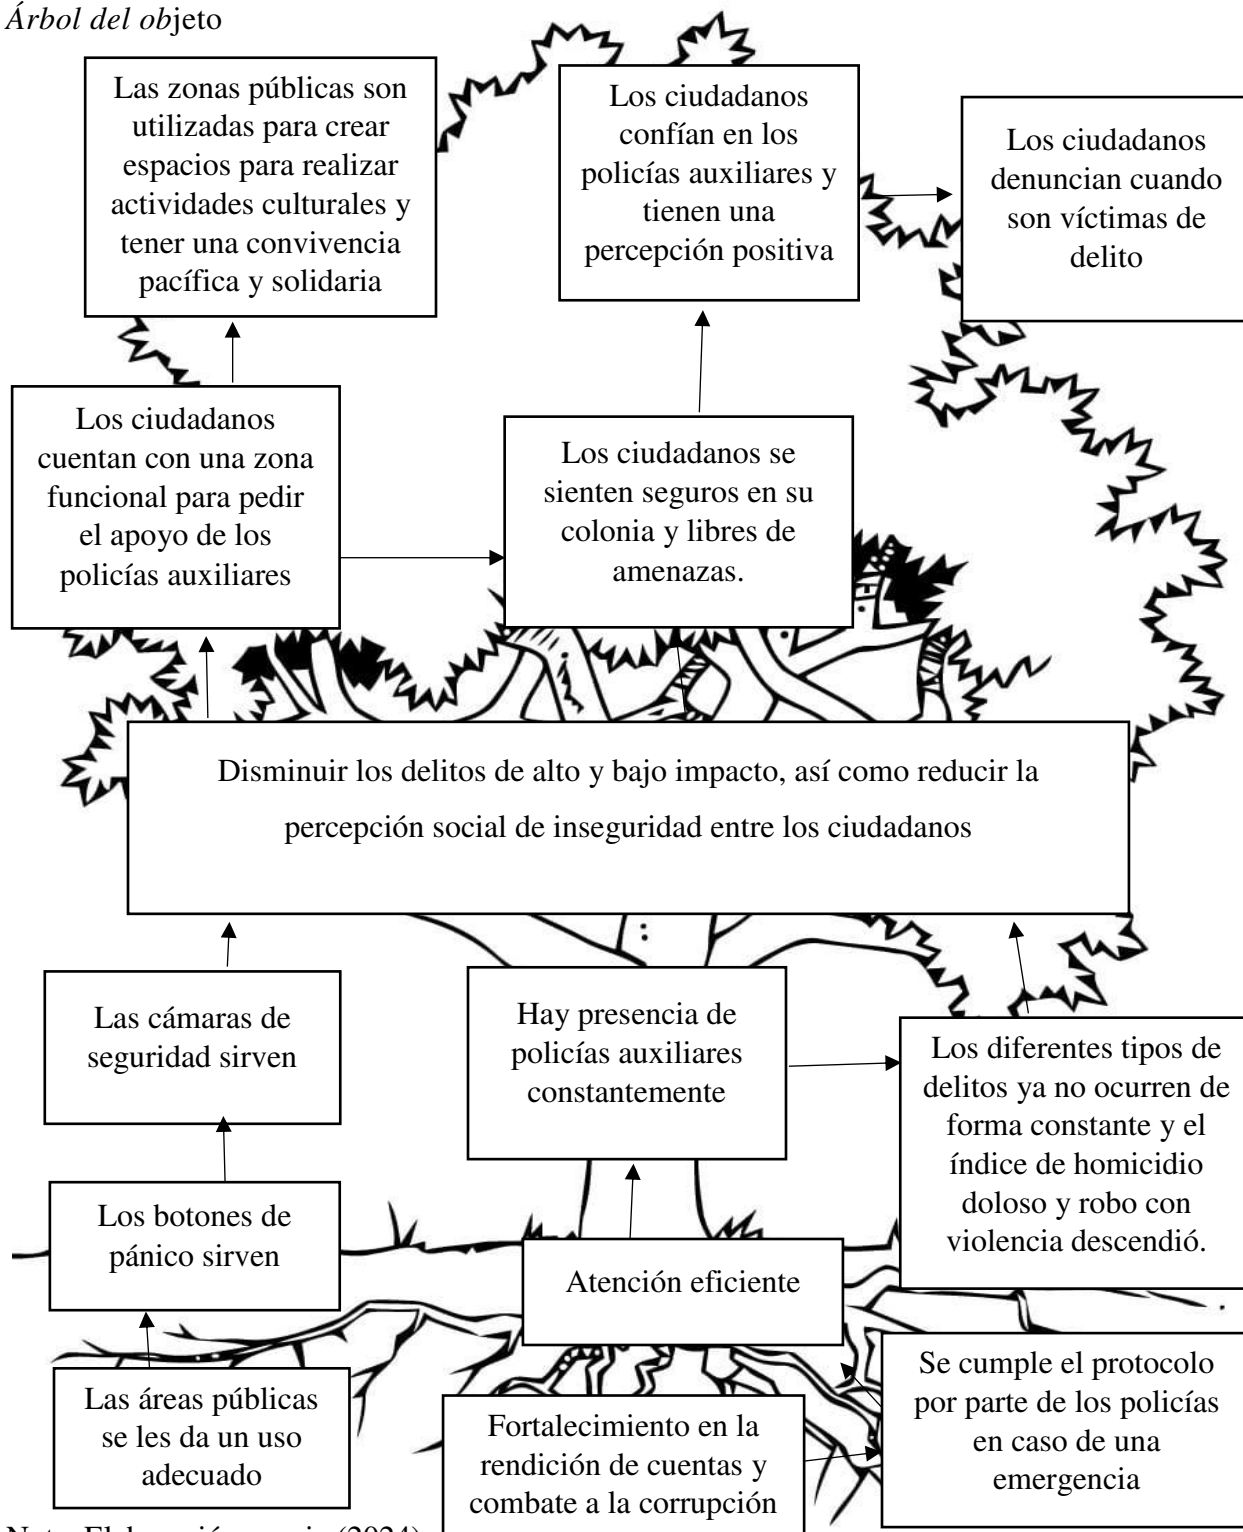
*Árbol del ob*jeto

Las zonas públicas son utilizadas para crear espacios para realizar actividades culturales y tener una convivencia pacífica y solidaria

Los ciudadanos confían en los policías auxiliares y tienen una percepción positiva

Los ciudadanos denuncian cuando son víctimas de delito

Los ciudadanos cuentan con una zona funcional para pedir el apoyo de los policías auxiliares

Los ciudadanos se sienten seguros en su colonia y libres de amenazas.

Disminuir los delitos de alto y bajo impacto, así como reducir la percepción social de inseguridad entre los ciudadanos

Las cámaras de seguridad sirven

Hay presencia de policías auxiliares constantemente

Los diferentes tipos de delitos ya no ocurren de forma constante y el índice de homicidio doloso y robo con violencia descendió.

Los botones de pánico sirven

Atención eficiente

Se cumple el protocolo por parte de los policías en caso de una emergencia

Las áreas públicas se les da un uso adecuado

Fortalecimiento en la rendición de cuentas y combate a la corrupción

Nota. Elaboración propia (2024)